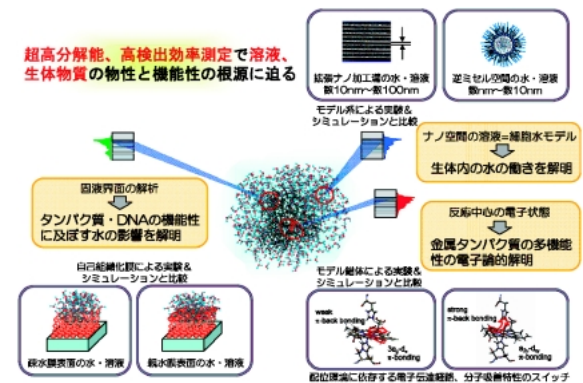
超高分解能、高検出効率測定で溶液、生体物質の物性と機能性の根源に迫る

拡張ナノ加工溝の水・溶液
数10nm～数100nm

逆ミセル空間の水・溶液
数nm～数10nm

モデル系による実験＆シミュレーションと比較

ナノ空間の溶液＝細胞水モデル

生体内の水の働きを解明

固液界面の解析

タンパク質・DNAの機能性に及ぼす水の影響を解明

反応中心の電子状態

金属タンパク質の多機能性の電子論的解明

自己組織化膜による実験＆シミュレーションと比較

モデル錯体による実験＆シミュレーションと比較

weak π-back bonding

strong π-back bonding

σ-bonding

σ-bonding

疎水膜表面の水・溶液

親水膜表面の水・溶液

配位環境に依存する電子伝達経路、分子吸着特性のスイッチ